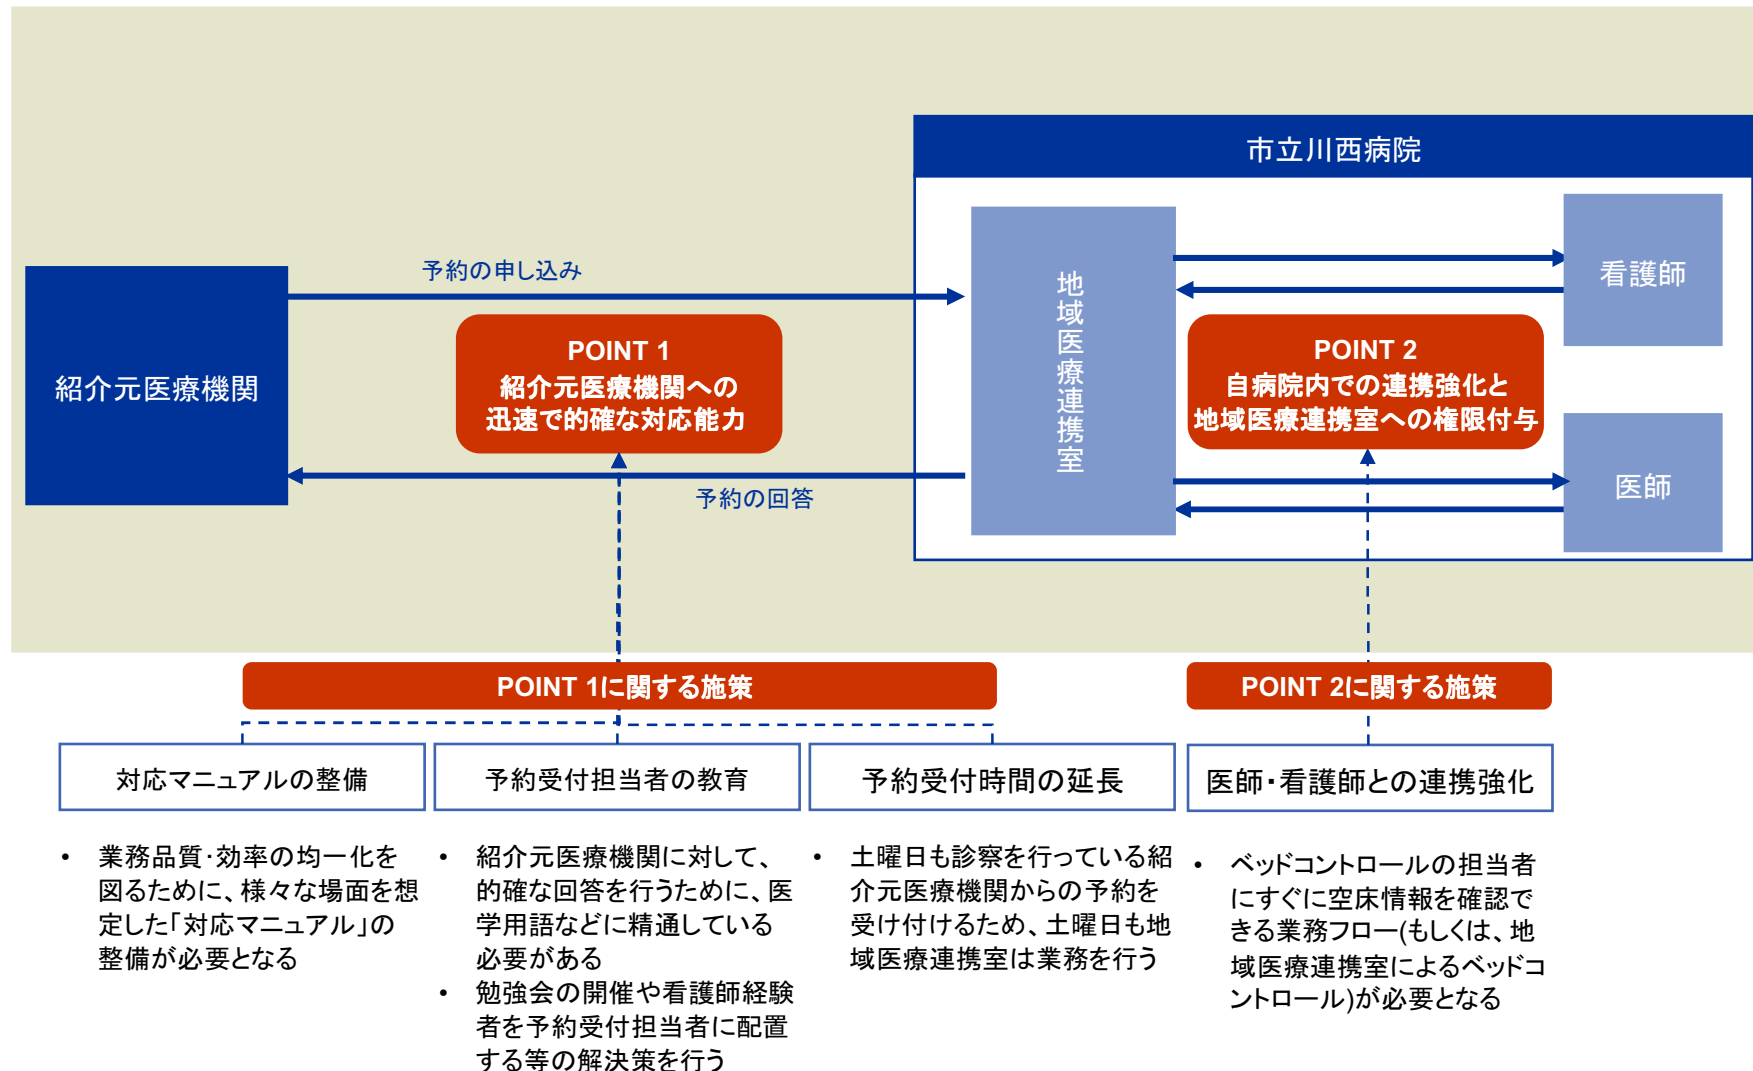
市立川西病院

予約の申し込み

紹介元医療機関

POINT 1
紹介元医療機関への
迅速で的確な対応能力

地域医療連携室

看護師

POINT 2
自病院内での連携強化と
地域医療連携室への権限付与

医師

予約の回答

POINT 1に関する施策

POINT 2に関する施策

対応マニュアルの整備

予約受付担当者の教育

予約受付時間の延長

医師・看護師との連携強化

• 業務品質・効率の均一化を図るために、様々な場面を想定した「対応マニュアル」の整備が必要となる

• 紹介元医療機関に対して、的確な回答を行うために、医学用語などに精通している必要がある
• 勉強会の開催や看護師経験者を予約受付担当者に配置する等の解決策を行う

• 土曜日も診察を行っている紹介元医療機関からの予約を受け付けるため、土曜日も地域医療連携室は業務を行う

• ベッドコントロールの担当者にすぐに空床情報を確認できる業務フロー(もしくは、地域医療連携室によるベッドコントロール)が必要となる